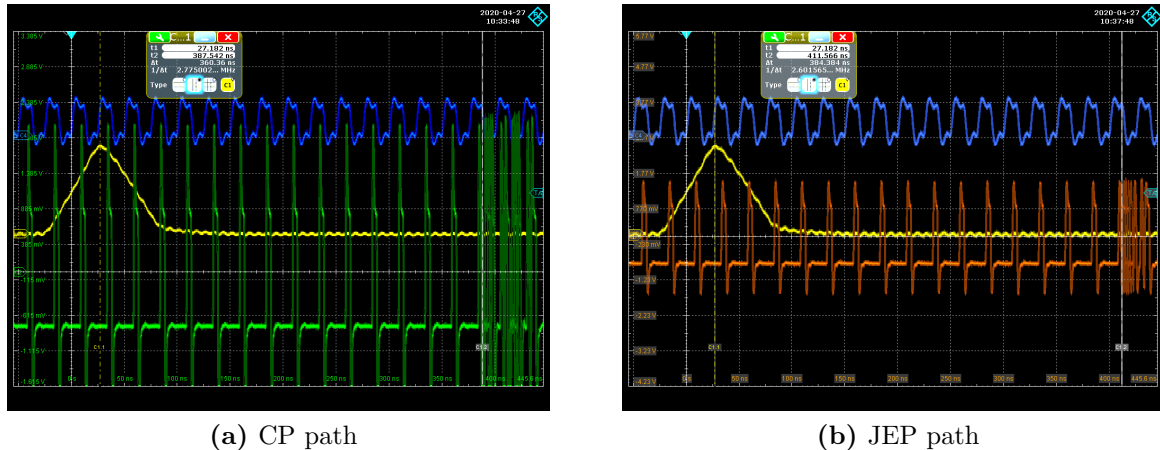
2020-04-27
10:33:48

C... 1

t1 27.182 ns
t2 387.542 ns
Δt 360.36 ns
1/Δt 2.775002... MHz

Type

C1

3.385 V
2.885 V
2.385 V
1.385 V
885 mV
385 mV
-115 mV
-615 mV
-1.115 V
-1.615 V

0 s
50 ns
100 ns
150 ns
200 ns
250 ns
300 ns
350 ns
400 ns
445 ns

C1 1
C1 2

(a) CP path

2020-04-27
10:37:48

C... 1

t1 27.182 ns
t2 411.566 ns
Δt 384.384 ns
1/Δt 2.601565... MHz

Type

C1

5.77 V
4.77 V
3.77 V
1.77 V
-230 mV
-1.23 V
-2.23 V
-3.23 V
-4.23 V

0 s
50 ns
100 ns
150 ns
200 ns
250 ns
300 ns
350 ns
400 ns
445 ns

C1 1
C1 2

(b) JEP path